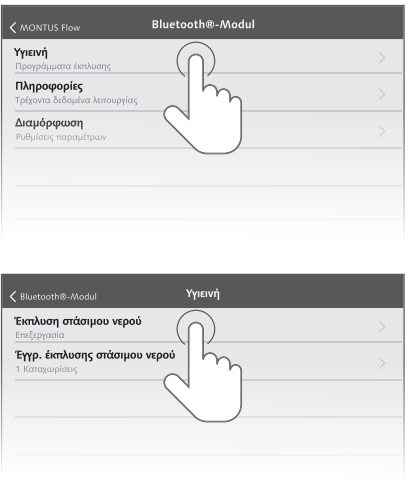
< MONTUS Flow
Bluetooth®-Modul

Υγιεινή
Προγράμματα έκπλυσης

Πληροφορίες
Τρέχοντα δεδομένα λειτουργίας

Διαμόρφωση
Ρυθμίσεις παραμέτρων

< Bluetooth®-Modul
Υγιεινή

Έκπλυση στάσιμου νερού
Επεξεργασία

Έγγρ. έκπλυσης στάσιμου νερού
1 Καταχωρίσεις